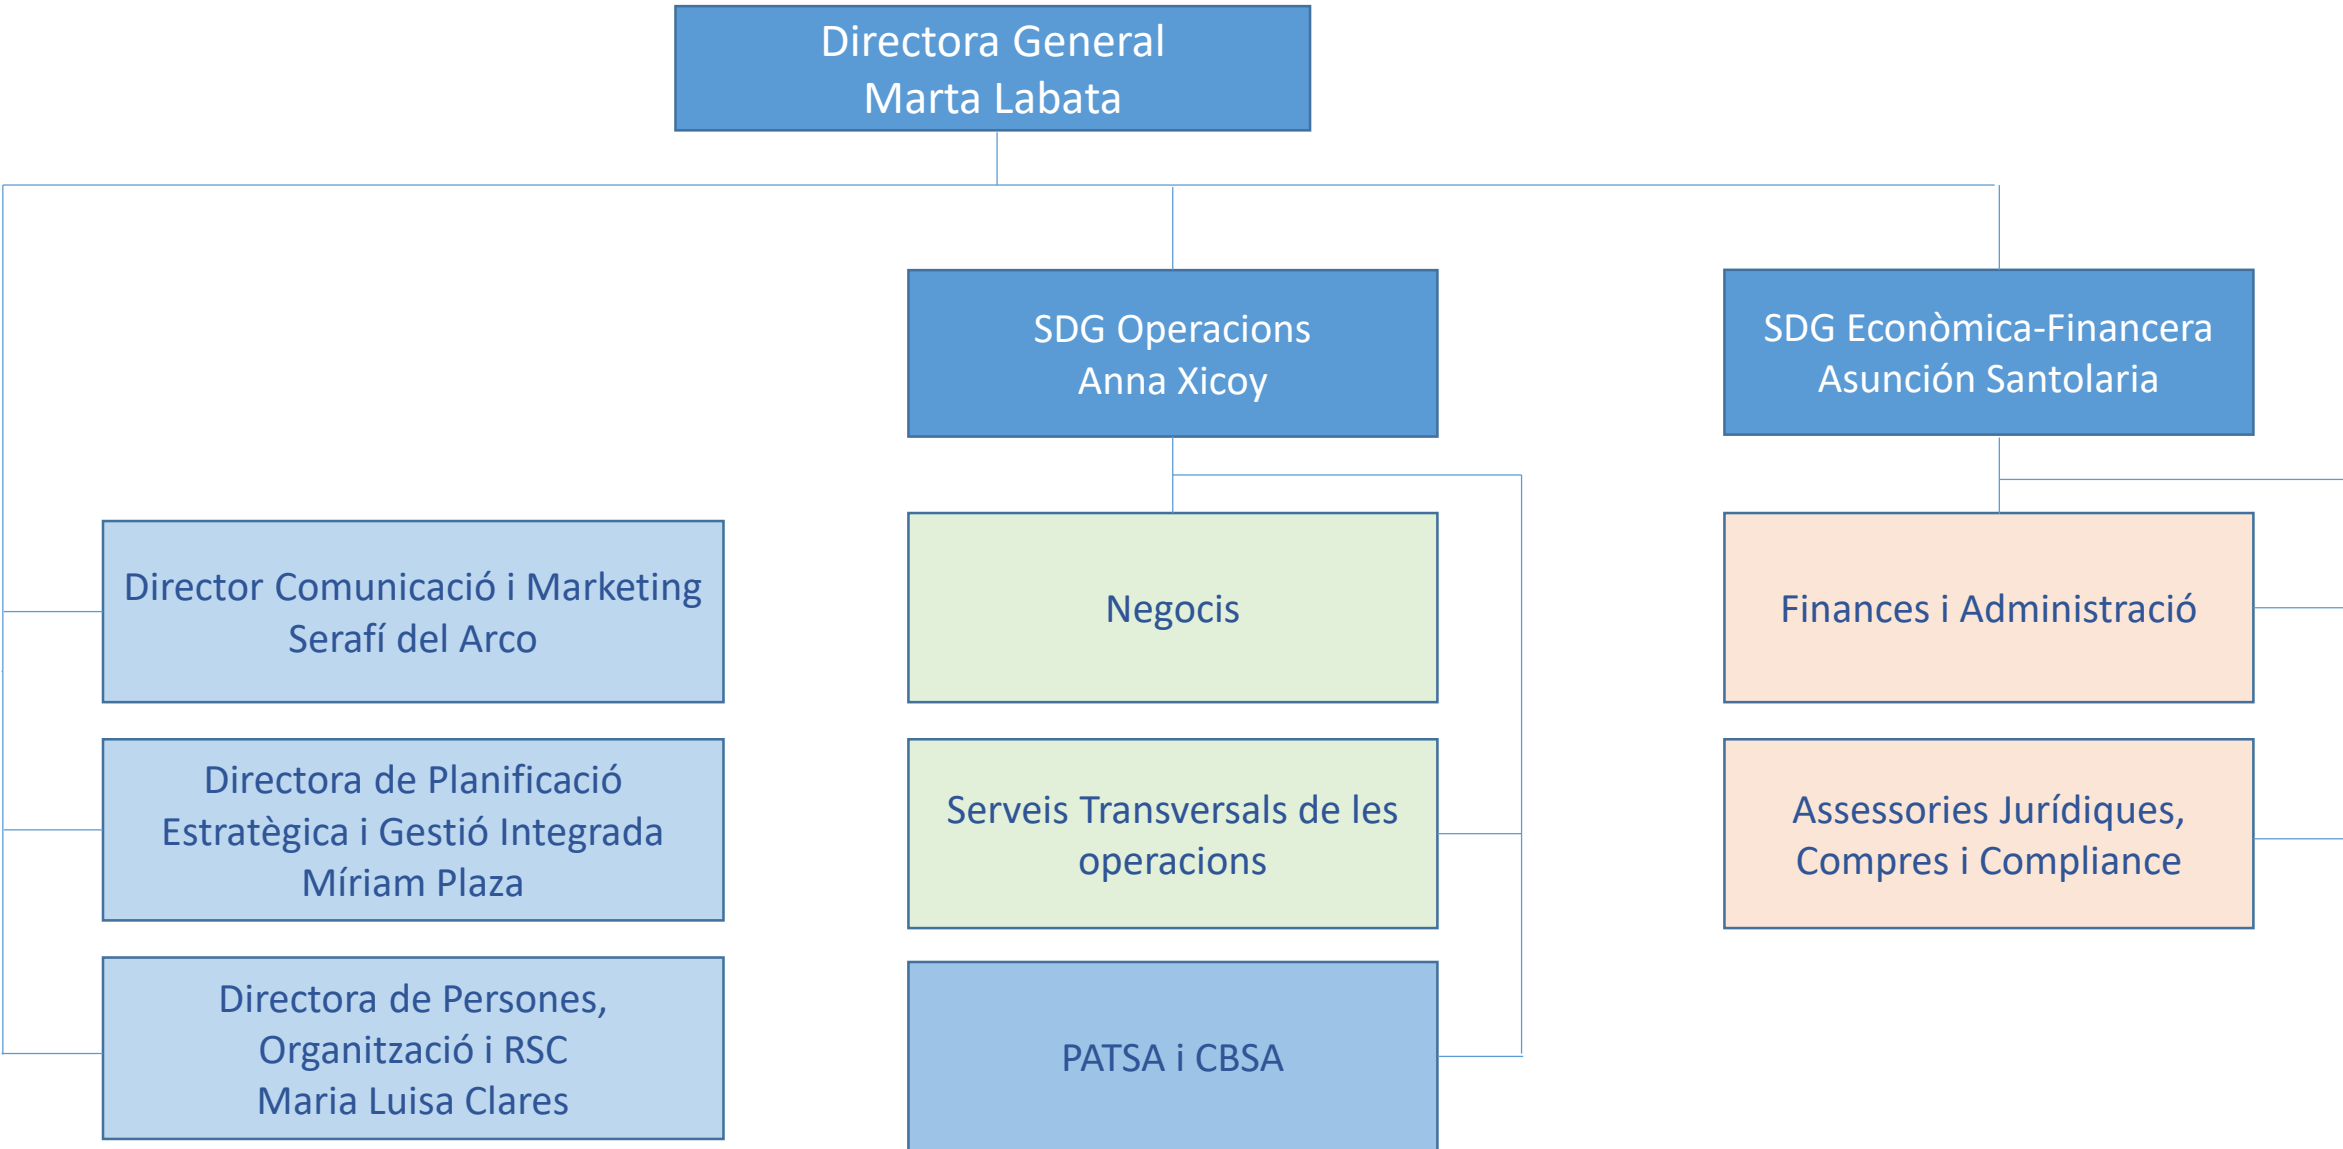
Directora General
Marta Labata

SDG Operacions
Anna Xicoy

SDG Econòmica-Financera
Asunción Santolaria

Director Comunicació i Marketing
Serafí del Arco

Directora de Planificació Estratègica i Gestió Integrada
Míriam Plaza

Directora de Persones, Organització i RSC
Maria Luisa Clares

Negocis

Serveis Transversals de les operacions

PATSA i CBSA

Finances i Administració

Assessories Jurídiques, Compres i Compliance